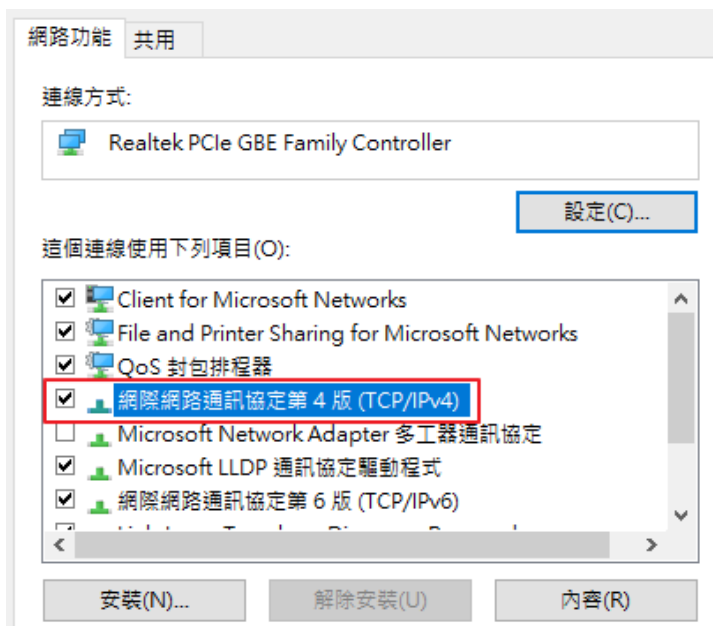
網路功能 共用

連線方式:

Realtek PCIe GBE Family Controller

設定(C)...

這個連線使用下列項目(O):

Client for Microsoft Networks
File and Printer Sharing for Microsoft Networks
QoS 封包排程器
網際網路通訊協定第 4 版 (TCP/IPv4)
Microsoft Network Adapter 多工器通訊協定
Microsoft LLDP 通訊協定驅動程式
網際網路通訊協定第 6 版 (TCP/IPv6)
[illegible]

安裝(N)... 解除安裝(U) 內容(R)